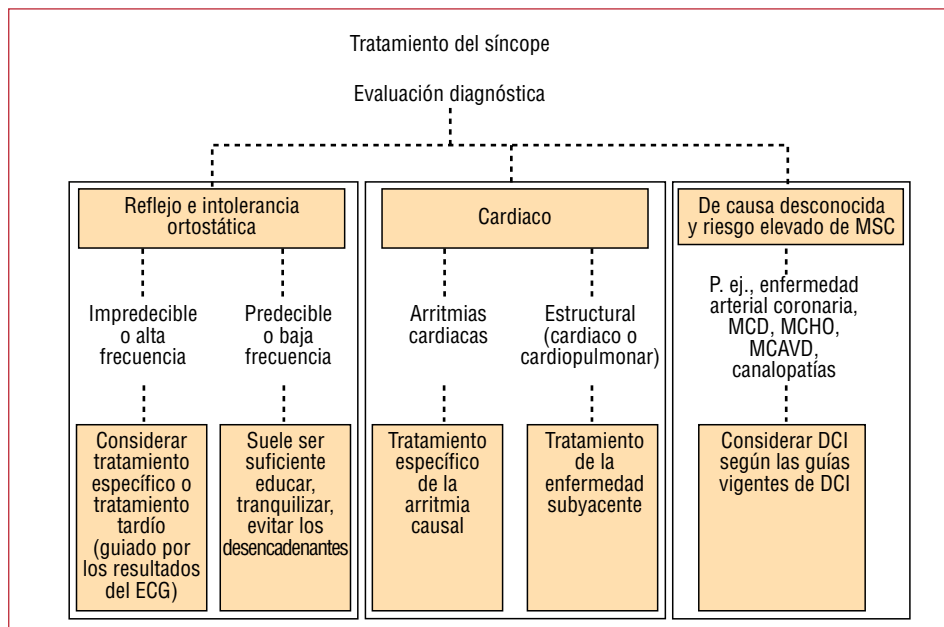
Tratamiento del síncope

Evaluación diagnóstica

Reflejo e intolerancia ortostática

Impredecible o alta frecuencia

Predecible o baja frecuencia

Considerar tratamiento específico o tratamiento tardío (guiado por los resultados del ECG)

Suele ser suficiente educar, tranquilizar, evitar los desencadenantes

Cardiaco

Arritmias cardiacas

Estructural (cardiaco o cardiopulmonar)

Tratamiento específico de la arritmia causal

Tratamiento de la enfermedad subyacente

De causa desconocida y riesgo elevado de MSC

P. ej., enfermedad arterial coronaria, MCD, MCHO, MCAVD, canalopatías

Considerar DCI según las guías vigentes de DCI